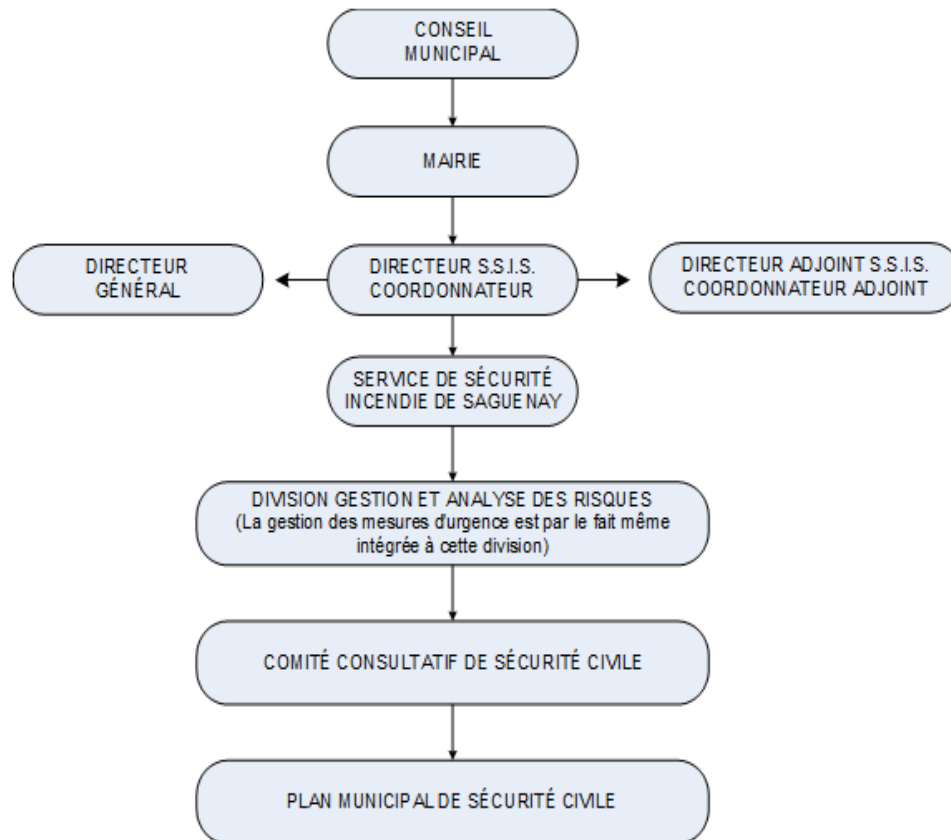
CONSEIL MUNICIPAL

MAIRIE

DIRECTEUR GÉNÉRAL

DIRECTEUR S.S.I.S. COORDONNATEUR

DIRECTEUR ADJOINT S.S.I.S. COORDONNATEUR ADJOINT

SERVICE DE SÉCURITÉ INCENDIE DE SAGUENAY

DIVISION GESTION ET ANALYSE DES RISQUES (La gestion des mesures d'urgence est par le fait même intégrée à cette division)

COMITÉ CONSULTATIF DE SÉCURITÉ CIVILE

PLAN MUNICIPAL DE SÉCURITÉ CIVILE